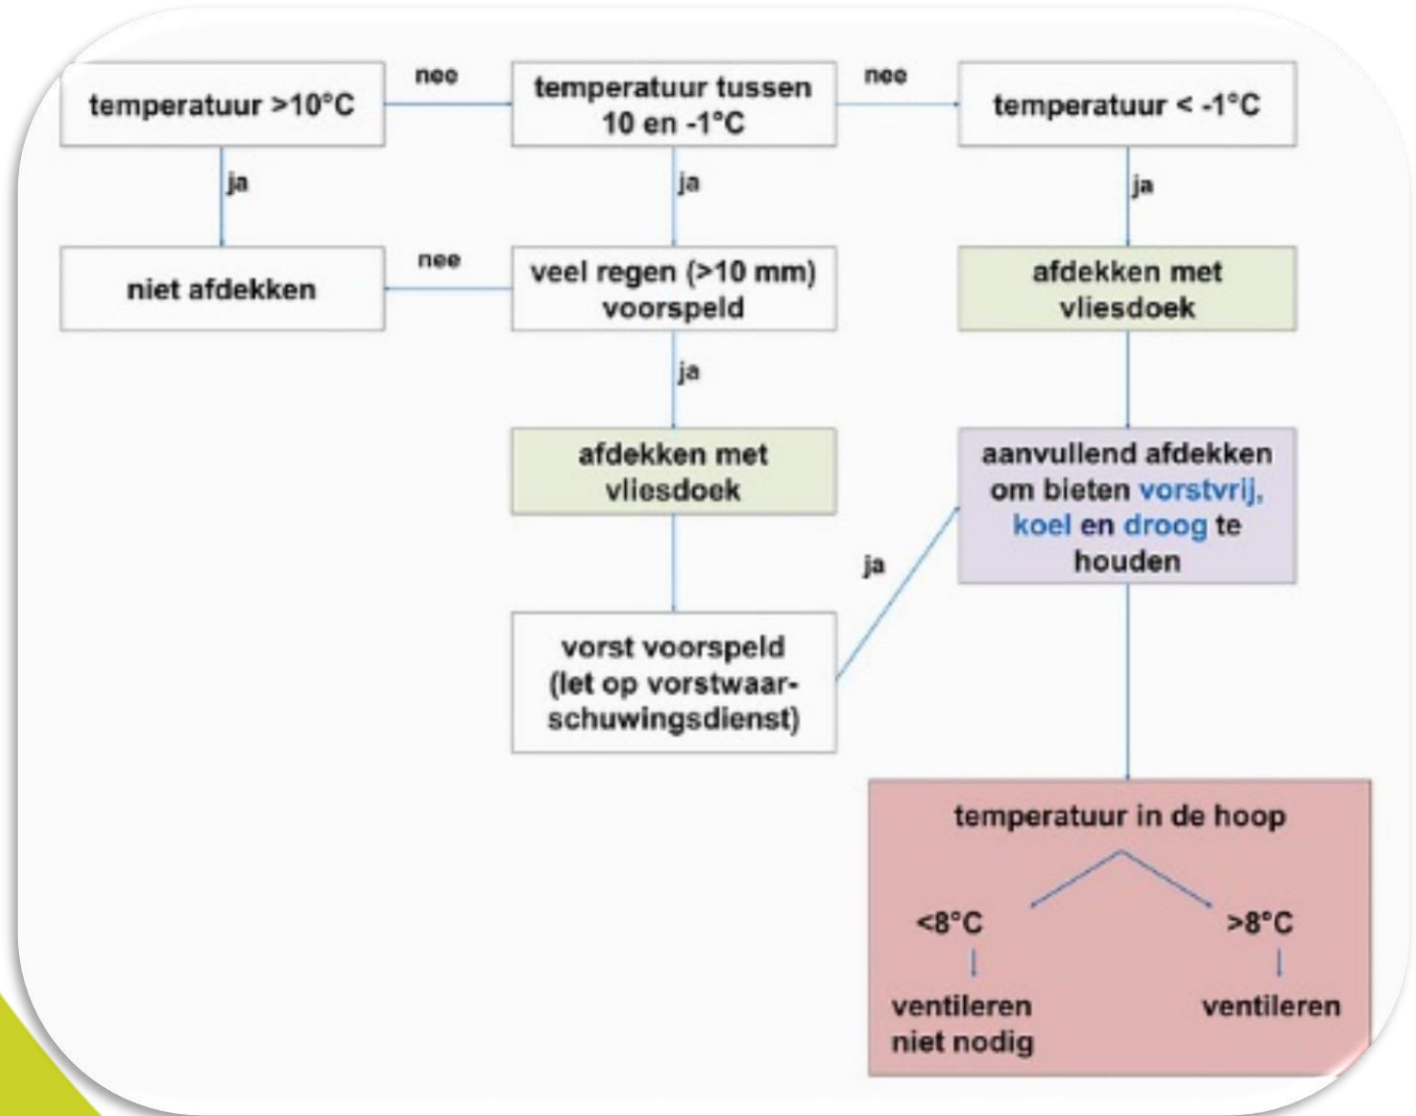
temperatuur >10°C

nee

temperatuur tussen 10 en -1°C

nee

temperatuur < -1°C

ja

ja

ja

niet afdekken

nee

veel regen (>10 mm) voorspeld

afdekken met vliesdoek

ja

afdekken met vliesdoek

aanvullend afdekken om bieten vorstvrij, koel en droog te houden

ja

vorst voorspeld (let op vorstwaarschuwingsdienst)

temperatuur in de hoop

<8°C

>8°C

ventileren niet nodig

ventileren